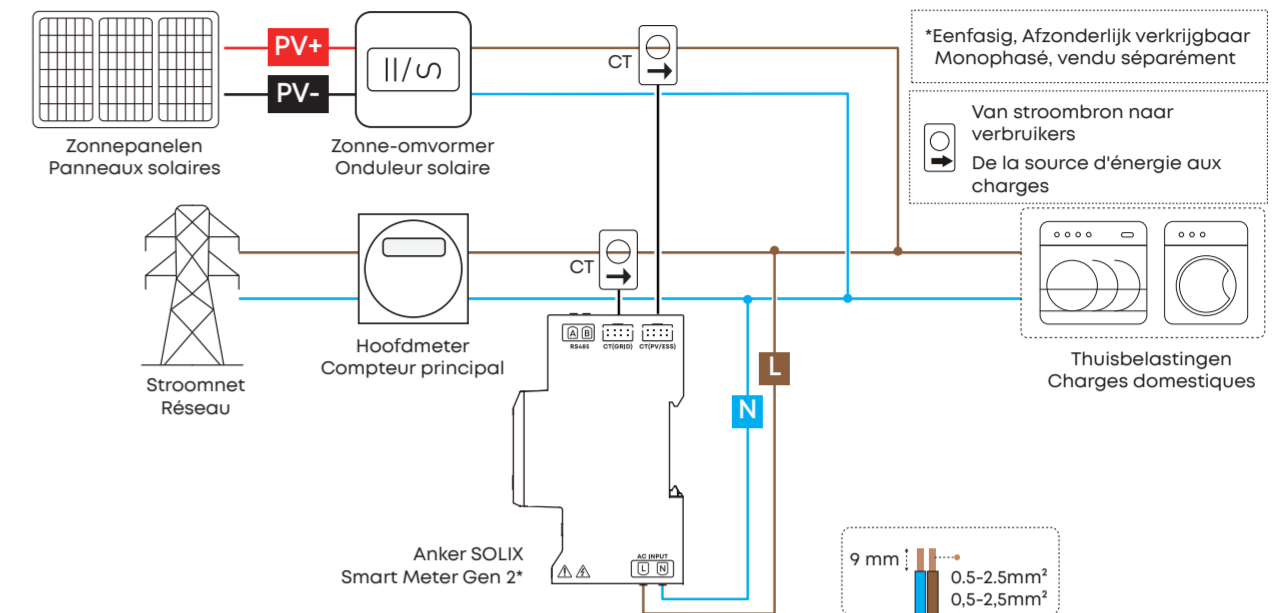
PV+

PV-

Zonnepanelen
Panneaux solaires

Zonne-omvormer
Onduleur solaire

CT

*Eenfasig, Afzonderlijk verkrijgbaar
Monophasé, vendu séparément

Van stroombron naar verbruikers
De la source d'énergie aux charges

CT

Stroomnet
Réseau

Hoofdmeter
Compteur principal

A B
RS485

CT(GRID)

CT(PV/ESS)

L

N

Thuisbelastingen
Charges domestiques

Anker SOLIX
Smart Meter Gen 2*

AC INPUT
L N

9 mm

0.5-2.5mm²
0,5-2,5mm²